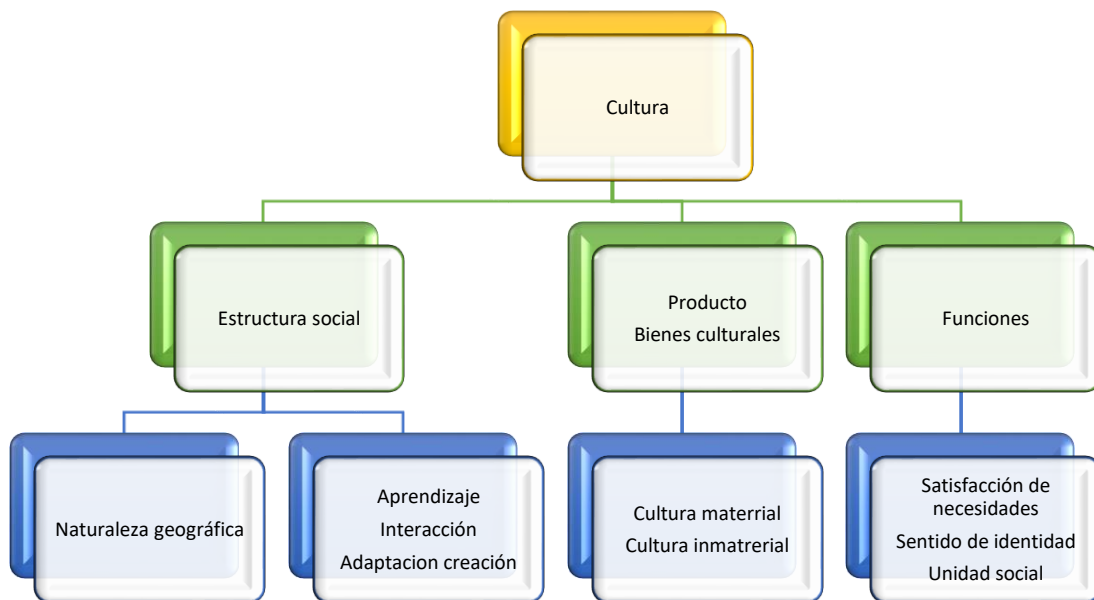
Cultura

Estructura social

Producto
Bienes culturales

Funciones

Naturaleza geográfica

Aprendizaje
Interacción
Adaptacion creación

Cultura materrial
Cultura inmatrerial

Satisfacción de necesidades
Sentido de identidad
Unidad social